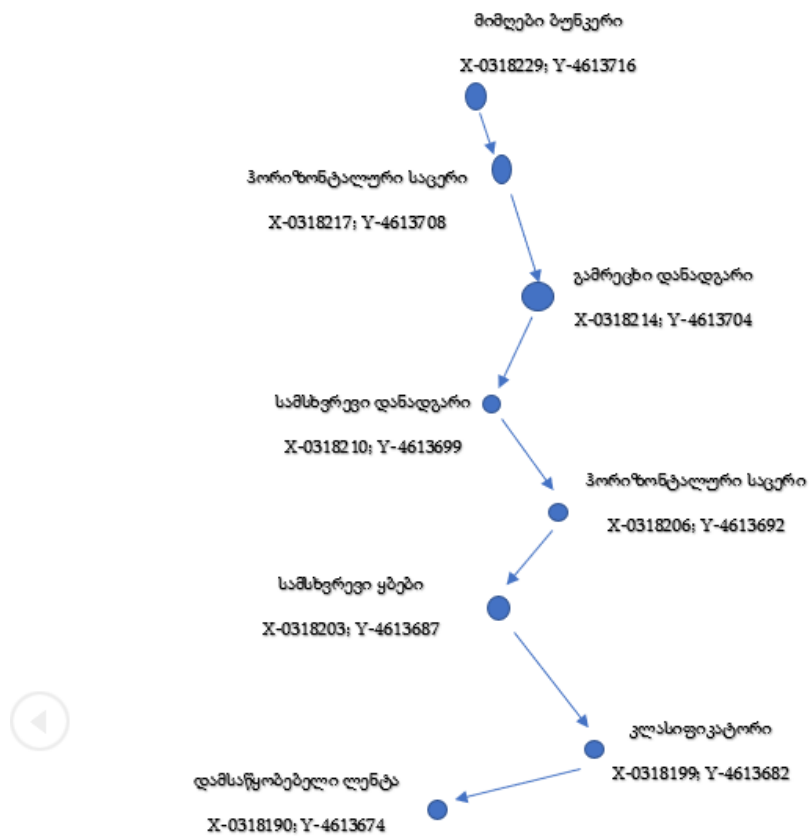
მიმღები ბუნკერი

X-0318229; Y-4613716

ჰორიზონტალური საცერი

X-0318217; Y-4613708

გამრეცხი დანადგარი

X-0318214; Y-4613704

სამსხვრევი დანადგარი

X-0318210; Y-4613699

ჰორიზონტალური საცერი

X-0318206; Y-4613692

სამსხვრევი ყბები

X-0318203; Y-4613687

კლასიფიკატორი

X-0318199; Y-4613682

დამასაწყობებელი ლენტა

X-0318190; Y-4613674